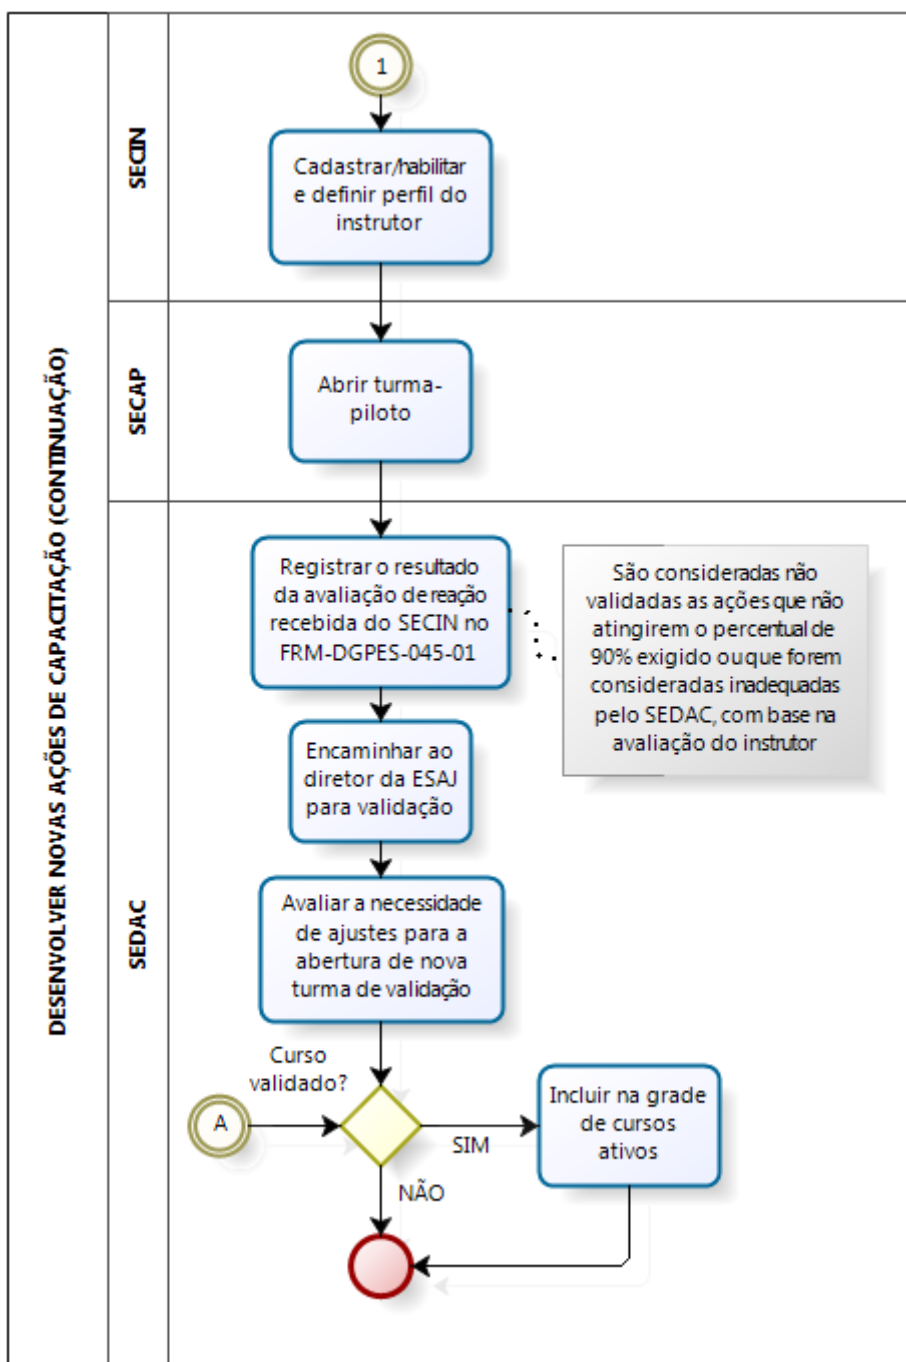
DESENVOLVER NOVAS AÇÕES DE CAPACITAÇÃO (CONTINUAÇÃO)

SECIN

1

Cadastrar/habilitar e definir perfil do instrutor

SECAP

Abrir turma-piloto

SEDAC

Registrar o resultado da avaliação de reação recebida do SECIN no FRM-DGPES-045-01

São consideradas não validadas as ações que não atingirem o percentual de 90% exigido ou que forem consideradas inadequadas pelo SEDAC, com base na avaliação do instrutor

Encaminhar ao diretor da ESAJ para validação

Avaliar a necessidade de ajustes para a abertura de nova turma de validação

Curso validado?

A

SIM

Incluir na grade de cursos ativos

NÃO